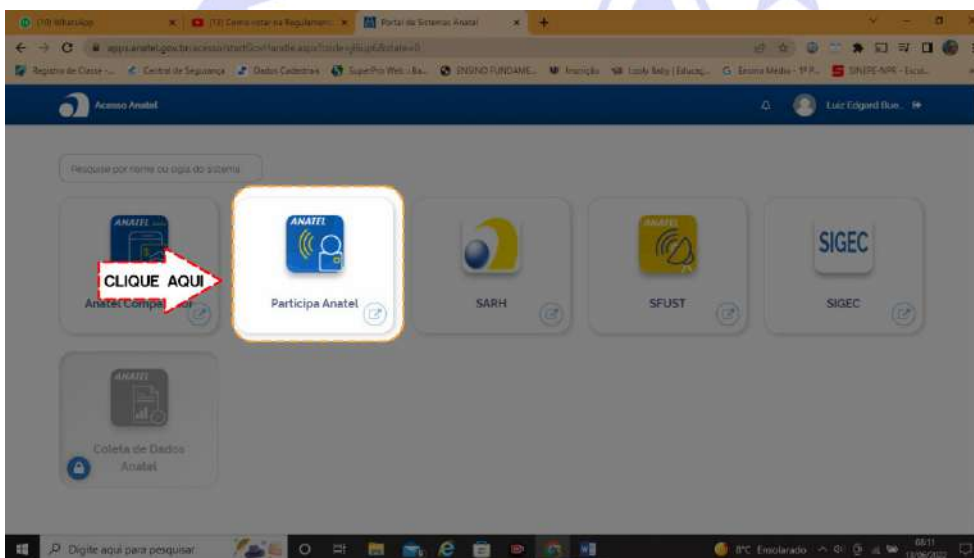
(10) WhatsApp | (13) Como votar na Regulament... | Portal de Sistemas Anatel

apps.anatel.gov.br/acesso/startSso/handle.aspx?code=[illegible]

Registro de Classe - ... | Central de Segurança | Dados Cadastrais | SuperPro Web | ENSINO FUNDAME... | Inscrição | Lady Baby | Educaç... | Ensino Medio - 1º P... | SINEPE-NPE - Escol...

Acesso Anatel

Luiz Edgard Bue...

Pesquise por nome ou sigla do sistema

ANATEL

CLIQUE AQUI

Anatel Comparador

ANATEL

Participa Anatel

SARH

ANATEL

SFUST

SIGEC

SIGEC

ANATEL

Coleta de Dados Anatel

Digite aqui para pesquisar

8°C Ensolarado

08:11
13/06/2022